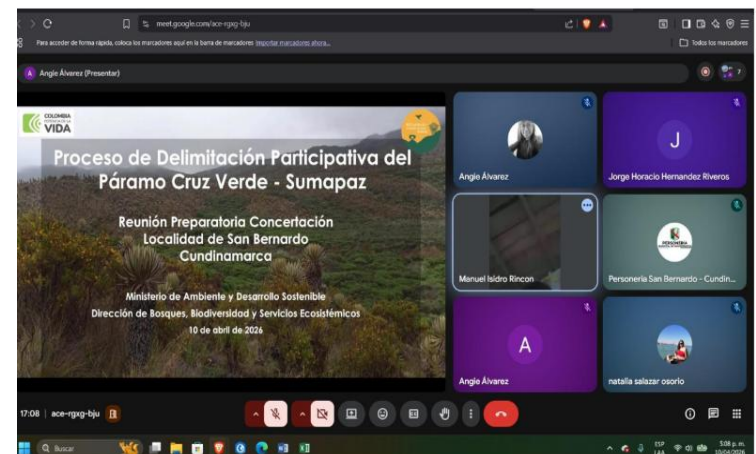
meet.google.com/ace-rgxg-bju

Para acceder de forma rápida, coloca los marcadores aquí en la barra de marcadores Importar marcadores ahora...

Todos los marcadores

Angie Álvarez (Presentar)

COLOMBIA POTENCIA DE LA VIDA

Proceso de Delimitación Participativa del Páramo Cruz Verde - Sumapaz

Reunión Preparatoria Concertación Localidad de San Bernardo Cundinamarca

Ministerio de Ambiente y Desarrollo Sostenible
Dirección de Bosques, Biodiversidad y Servicios Ecosistémicos
10 de abril de 2026

Angie Álvarez

J

Jorge Horacio Hernandez Riveros

Manuel Isidro Rincon

PERSONERÍA

Personeria San Bernardo - Cundin...

A

Angie Álvarez

natalia salazar osorio

17:08 | ace-rgxg-bju

Buscar

ESP LAA

5:08 p. m.
10/04/2026